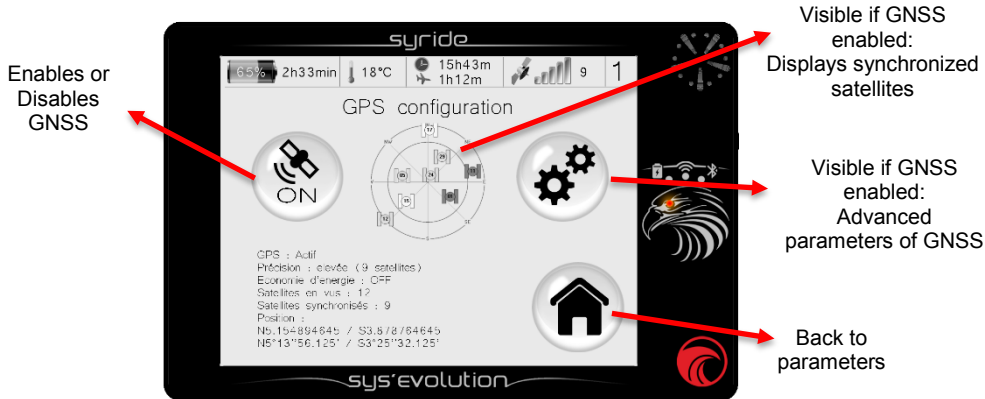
syride

65% 2h33min 18°C 15h43m 1h12m 9 1

GPS configuration

Enables or Disables GNSS

Visible if GNSS enabled: Displays synchronized satellites

Visible if GNSS enabled: Advanced parameters of GNSS

ON

GPS : Actif
Précision : elevée (9 satellites)
Economie d'energie : OFF
Satellites en vus : 12
Satellites synchronisés : 9
Position :
N5.154894645 / S3.87876645
N5°13''56.125' / S3°25''32.125'

Back to parameters

sys'evolution